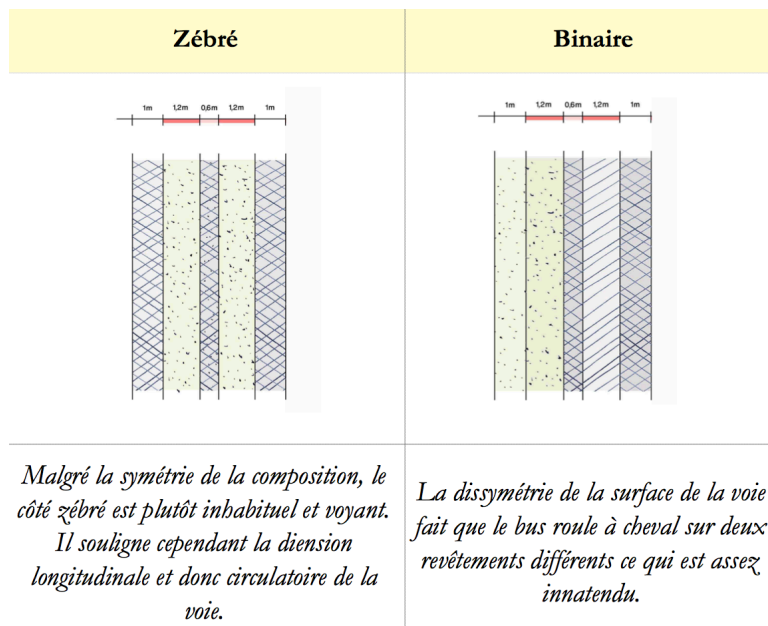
| Zébré | Binaire |
|---|---|
| 1m 1,2m 0,6m 1,2m 1m | 1m 1,2m 0,6m 1,2m 1m |
| *Malgré la symétrie de la composition, le côté zébré est plutôt inhabituel et voyant. Il souligne cependant la diension longitudinale et donc circulatoire de la voie.* | *La dissymétrie de la surface de la voie fait que le bus roule à cheval sur deux revêtements différents ce qui est assez innatendu.* |